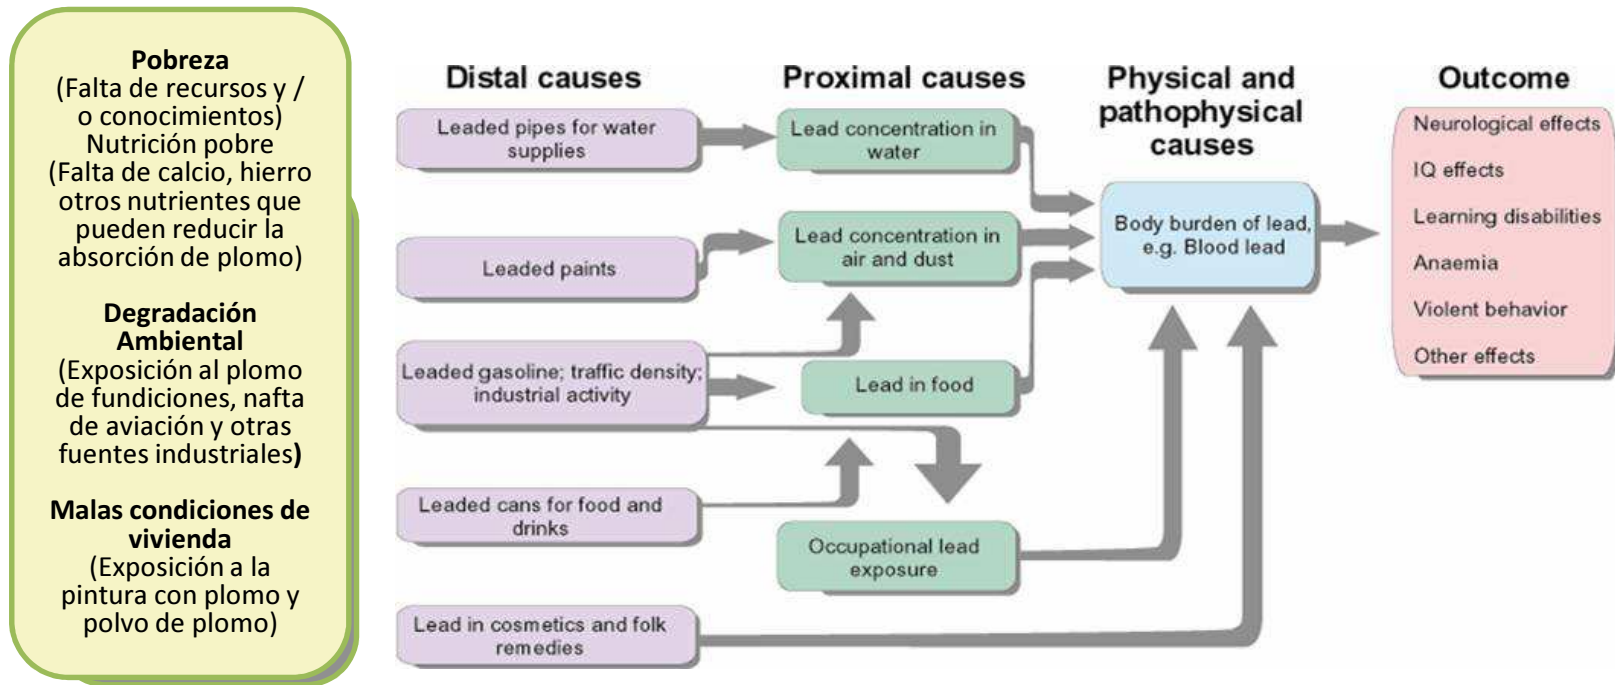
**Pobreza**
(Falta de recursos y / o conocimientos)
Nutrición pobre
(Falta de calcio, hierro otros nutrientes que pueden reducir la absorción de plomo)

**Degradación Ambiental**
(Exposición al plomo de fundiciones, nafta de aviación y otras fuentes industriales**)**

**Malas condiciones de vivienda**
(Exposición a la pintura con plomo y polvo de plomo)

Distal causes

Leaded pipes for water supplies

Leaded paints

Leaded gasoline; traffic density; industrial activity

Leaded cans for food and drinks

Lead in cosmetics and folk remedies

Proximal causes

Lead concentration in water

Lead concentration in air and dust

Lead in food

Occupational lead exposure

Physical and pathophysical causes

Body burden of lead, e.g. Blood lead

Outcome

Neurological effects

IQ effects

Learning disabilities

Anaemia

Violent behavior

Other effects